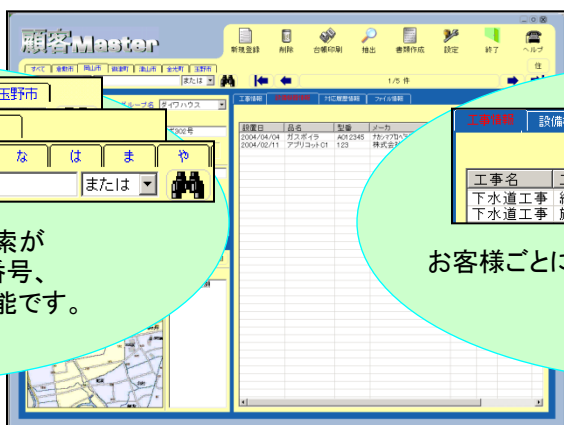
顧客Master

新規登録 削除 台帳印刷 抽出 書類作成 設定 終了 ヘルプ

すべて 倉敷市 岡山市 総社市 浅口市 金光町 玉野市

または

1/5 件

住

玉野市

な は ま や

または

グループ名 ダイワハウス

302号

工事情報 設備情報 対応履歴情報 ファイル情報

| 設置日 | 品名 | 型番 | メーカ |
|---|---|---|---|
| 2004/04/04 | ガスボイラ | A0t.2345 | ナカソツ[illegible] |
| 2004/02/11 | アプリコットC1 | 123 | 株式会社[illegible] |

工事情報 設備

| 工事名 | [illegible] |
|---|---|
| 下水道工事 | 給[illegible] |
| 下水道工事 | 旋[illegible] |

素が
番号、
能です。

お客様ごとに